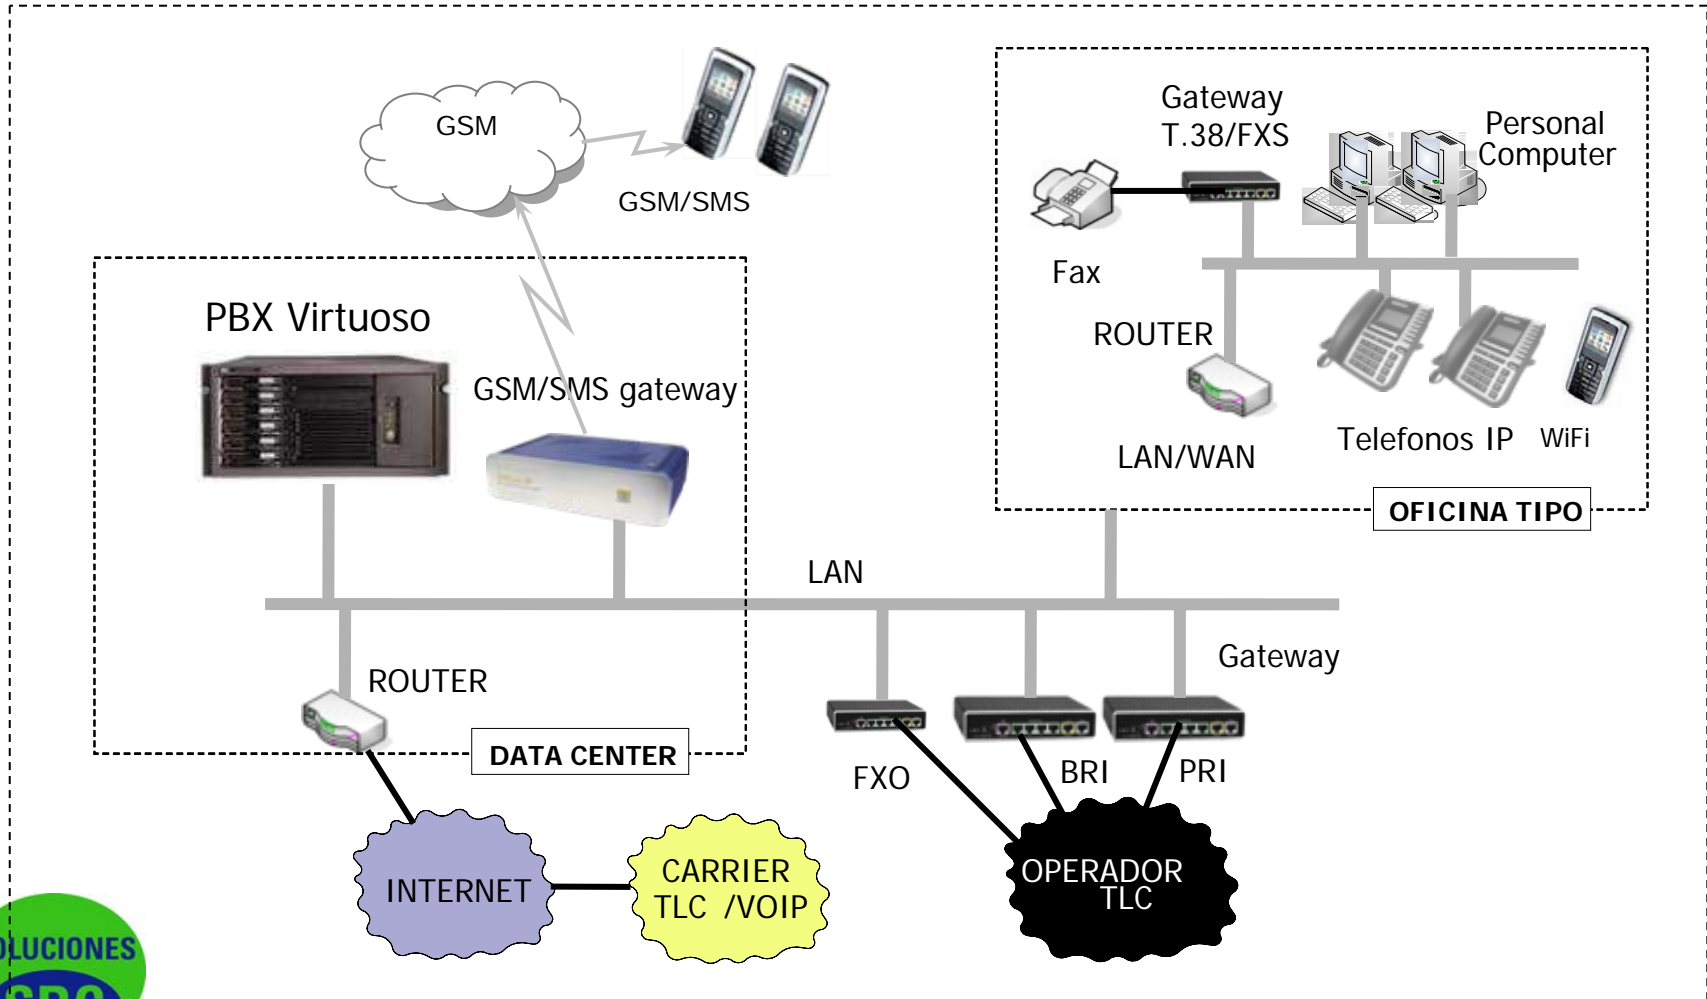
GSM

GSM/SMS

Gateway
T.38/FXS

Personal
Computer

Fax

ROUTER

Telefonos IP

WiFi

LAN/WAN

OFICINA TIPO

PBX Virtuoso

GSM/SMS gateway

LAN

Gateway

ROUTER

DATA CENTER

FXO

BRI

PRI

INTERNET

CARRIER
TLC /VOIP

OPERADOR
TLC

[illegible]LUCIONES
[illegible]